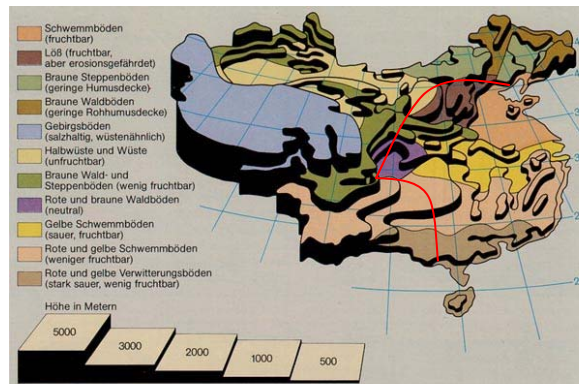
Schwemmböden (fruchtbar)

Löß (fruchtbar, aber erosionsgefährdet)

Braune Steppenböden (geringe Humusdecke)

Braune Waldböden (geringe Rohhumusdecke)

Gebirgsböden (salzhaltig, wüstenähnlich)

Halbwüste und Wüste (unfruchtbar)

Braune Wald- und Steppenböden (wenig fruchtbar)

Rote und braune Waldböden (neutral)

Gelbe Schwemmböden (sauer, fruchtbar)

Rote und gelbe Schwemmböden (weniger fruchtbar)

Rote und gelbe Verwitterungsböden (stark sauer, wenig fruchtbar)

Höhe in Metern

5000

3000

2000

1000

500